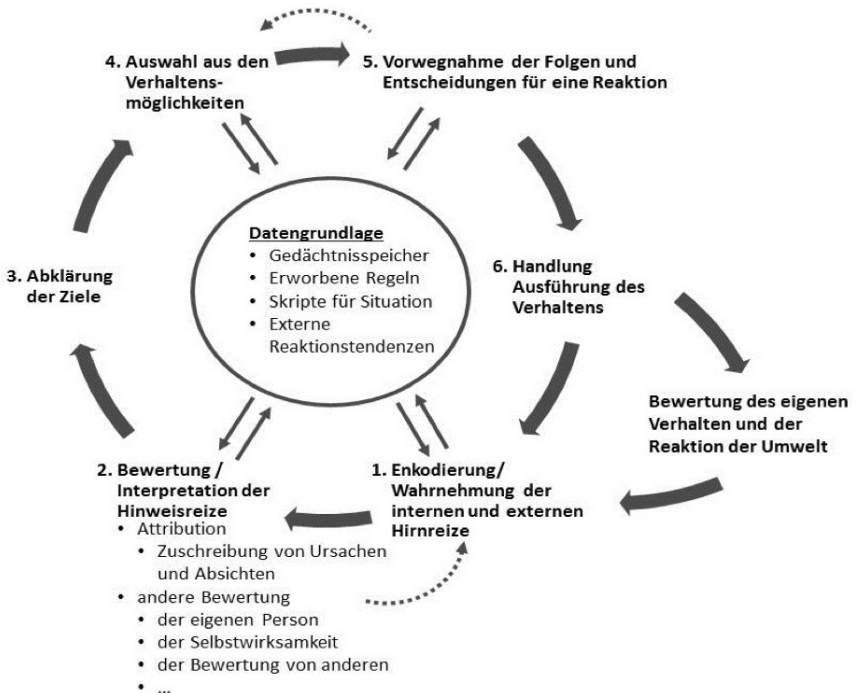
4. Auswahl aus den Verhaltensmöglichkeiten

5. Vorwegnahme der Folgen und Entscheidungen für eine Reaktion

3. Abklärung der Ziele

Datengrundlage
• Gedächtnisspeicher
• Erworbene Regeln
• Skripte für Situation
• Externe Reaktionstendenzen

6. Handlung Ausführung des Verhaltens

Bewertung des eigenen Verhalten und der Reaktion der Umwelt

2. Bewertung / Interpretation der Hinweisreize
• Attribution
• Zuschreibung von Ursachen und Absichten
• andere Bewertung
• der eigenen Person
• der Selbstwirksamkeit
• der Bewertung von anderen
• ...

1. Enkodierung/ Wahrnehmung der internen und externen Hirnreize